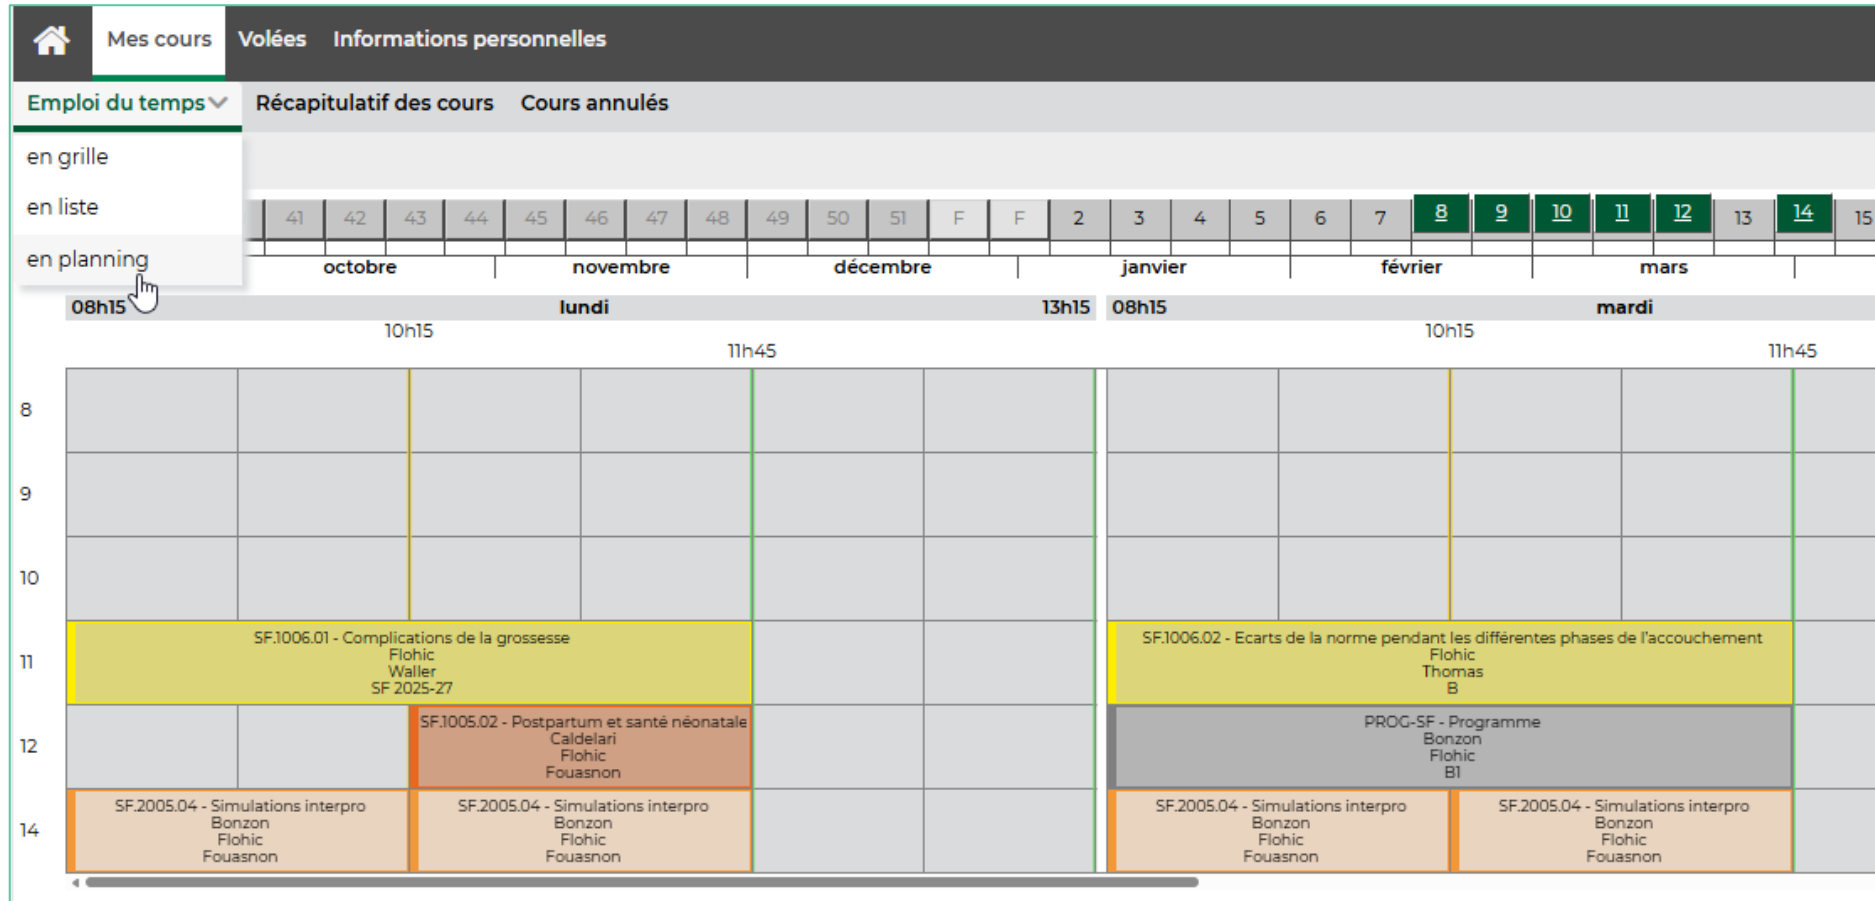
Mes cours Volées Informations personnelles

Emploi du temps Récapitulatif des cours Cours annulés

en grille
en liste
en planning

41 42 43 44 45 46 47 48 49 50 51 F F 2 3 4 5 6 7 8 9 10 11 12 13 14 15

octobre novembre décembre janvier février mars

08h15 lundi 13h15 08h15 mardi
10h15 11h45 10h15 11h45

8
9
10
11
12
14

SF.1006.01 - Complications de la grossesse
Flohic
Waller
SF 2025-27

SF.1006.02 - Ecarts de la norme pendant les différentes phases de l'accouchement
Flohic
Thomas
B

SF.1005.02 - Postpartum et santé néonatale
Caldelari
Flohic
Fouasnon

PROG-SF - Programme
Bonzon
Flohic
B1

SF.2005.04 - Simulations interpro
Bonzon
Flohic
Fouasnon

SF.2005.04 - Simulations interpro
Bonzon
Flohic
Fouasnon

SF.2005.04 - Simulations interpro
Bonzon
Flohic
Fouasnon

SF.2005.04 - Simulations interpro
Bonzon
Flohic
Fouasnon